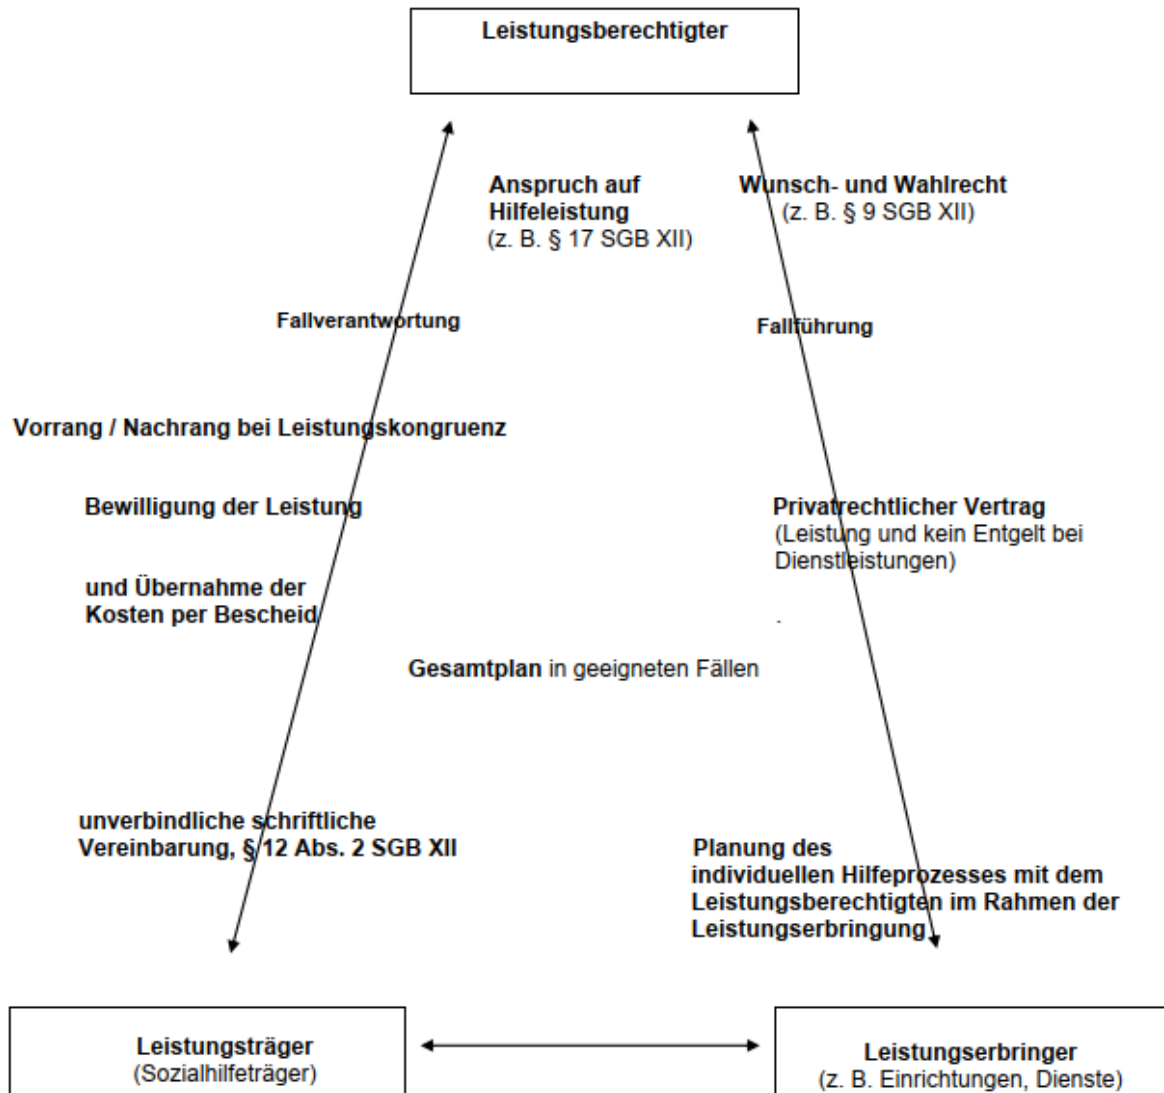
Leistungsberechtigter

Anspruch auf Hilfeleistung (z. B. § 17 SGB XII)

Wunsch- und Wahlrecht (z. B. § 9 SGB XII)

Fallverantwortung

Fallführung

Vorrang / Nachrang bei Leistungskongruenz

Bewilligung der Leistung

und Übernahme der Kosten per Bescheid

Privatrechtlicher Vertrag (Leistung und kein Entgelt bei Dienstleistungen)

.

**Gesamtplan** in geeigneten Fällen

unverbindliche schriftliche Vereinbarung, § 12 Abs. 2 SGB XII

Planung des individuellen Hilfeprozesses mit dem Leistungsberechtigten im Rahmen der Leistungserbringung

Leistungsträger (Sozialhilfeträger)

Leistungserbringer (z. B. Einrichtungen, Dienste)